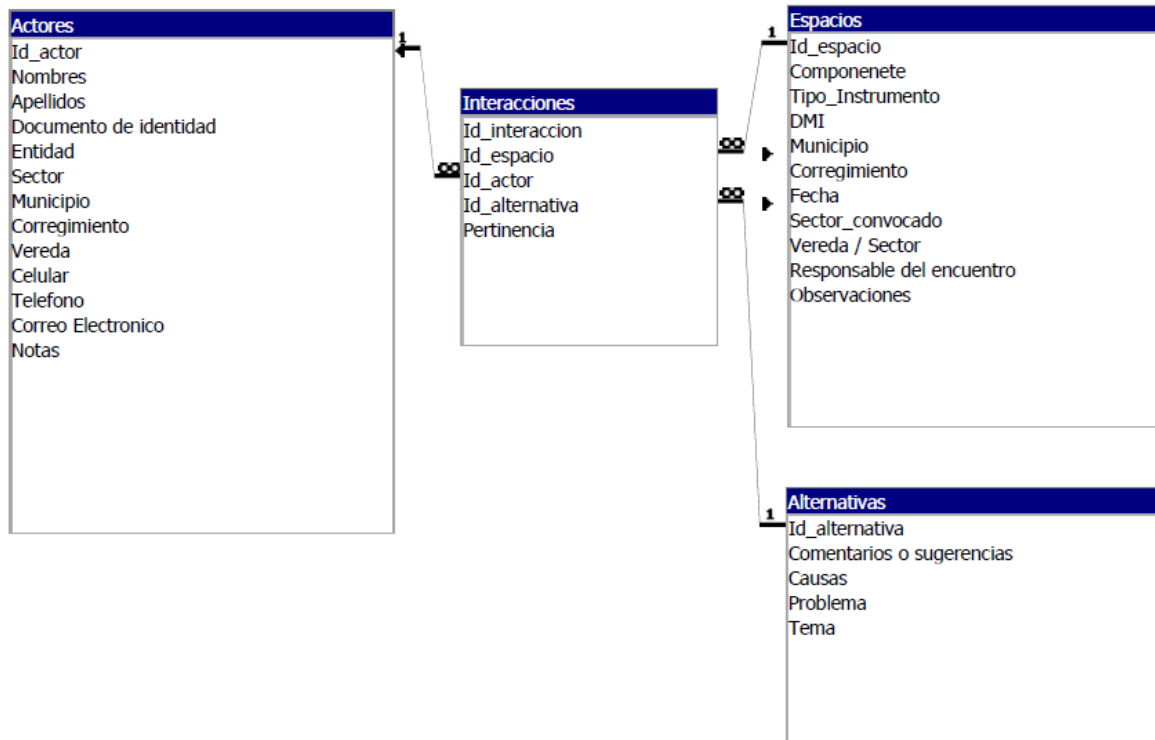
Actores
Id_actor
Nombres
Apellidos
Documento de identidad
Entidad
Sector
Municipio
Corregimiento
Vereda
Celular
Telefono
Correo Electronico
Notas

1

∞

Interacciones
Id_interaccion
Id_espacio
Id_actor
Id_alternativa
Pertinencia

∞

∞

1

Espacios
Id_espacio
Componenete
Tipo_Instrumento
DMI
Municipio
Corregimiento
Fecha
Sector_convocado
Vereda / Sector
Responsable del encuentro
Observaciones

1

Alternativas
Id_alternativa
Comentarios o sugerencias
Causas
Problema
Tema